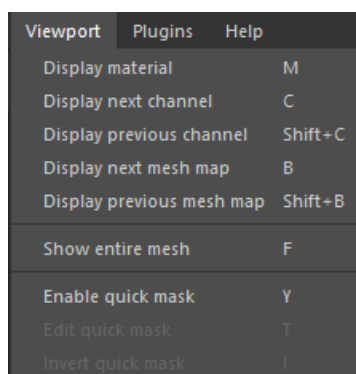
Viewport Plugins Help

| | |
|---|---|
| Display material | M |
| Display next channel | C |
| Display previous channel | Shift+C |
| Display next mesh map | B |
| Display previous mesh map | Shift+B |
| Show entire mesh | F |
| Enable quick mask | Y |
| Edit quick mask | T |
| Invert quick mask | I |